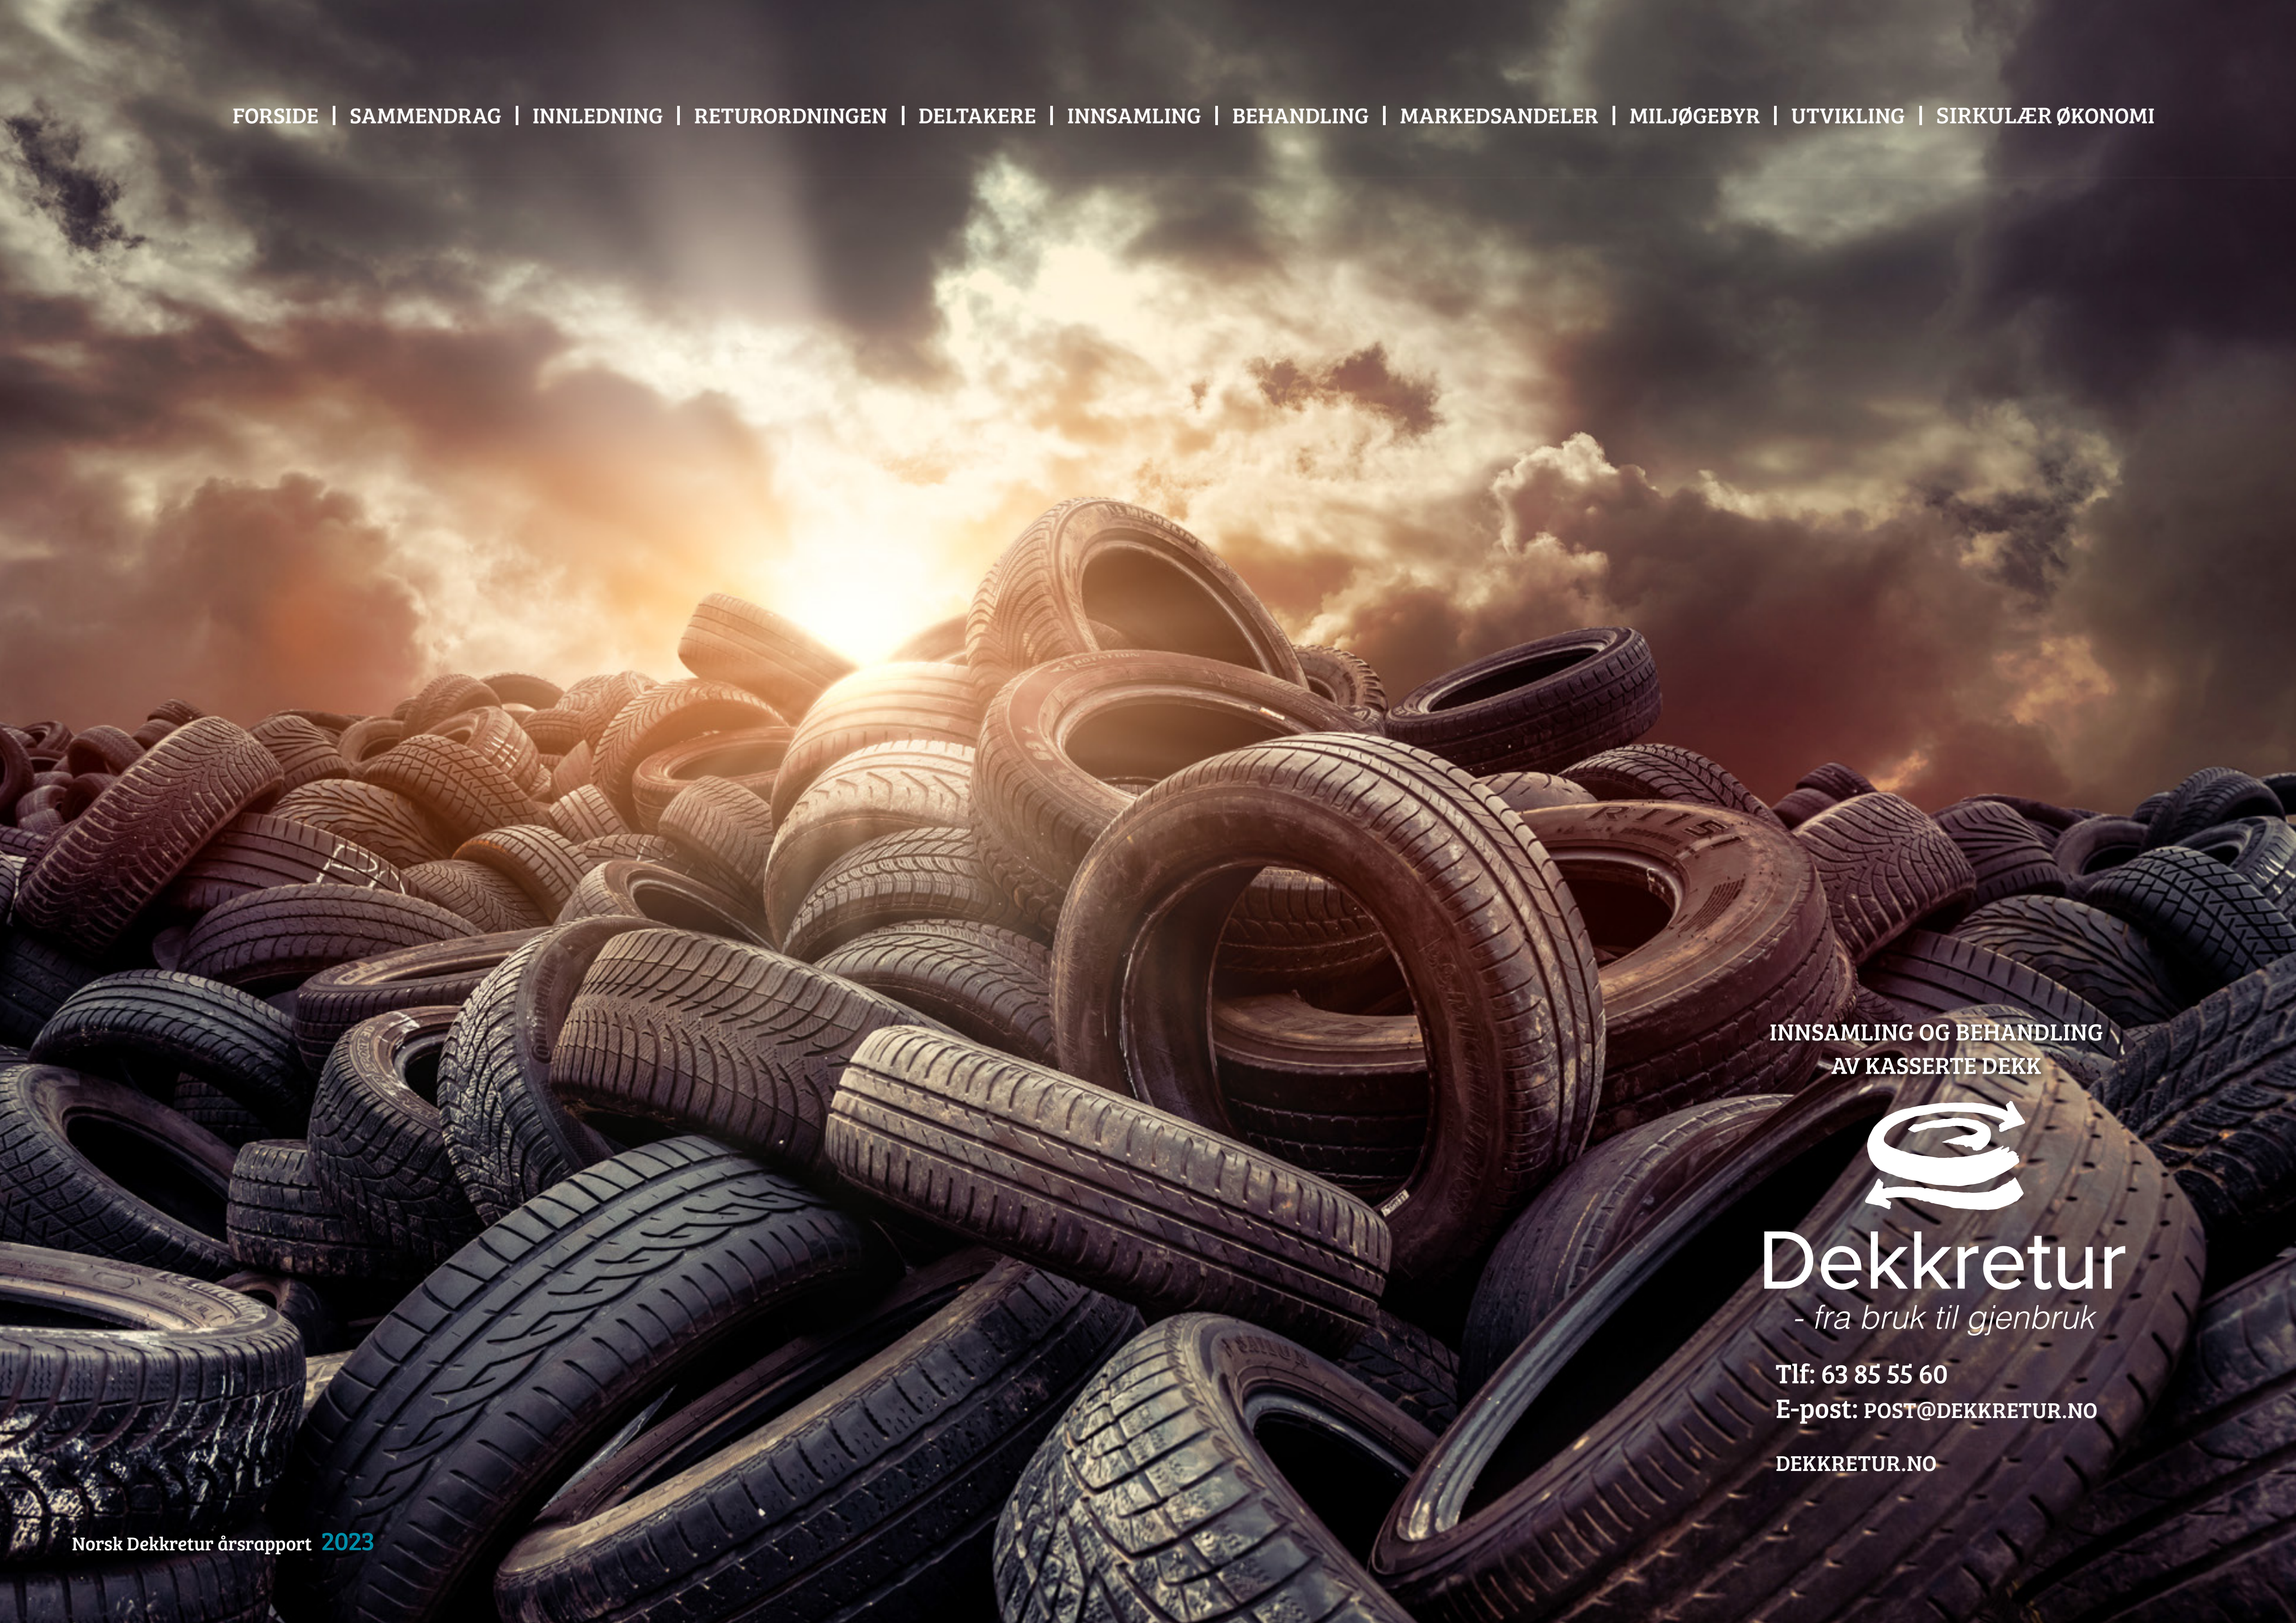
FORSIDE | SAMMENDRAG | INNLEDNING | RETURORDNINGEN | DELTAKERE | INNSAMLING | BEHANDLING | MARKEDSANDELER | MILJØGEBYR | UTVIKLING | SIRKULÆR ØKONOMI

INNSAMLING OG BEHANDLING AV KASSERTE DEKK

Dekkretur
- fra bruk til gjenbruk

Tlf: 63 85 55 60
E-post: POST@DEKKRETUR.NO

DEKKRETUR.NO

Norsk Dekkretur årsrapport 2023